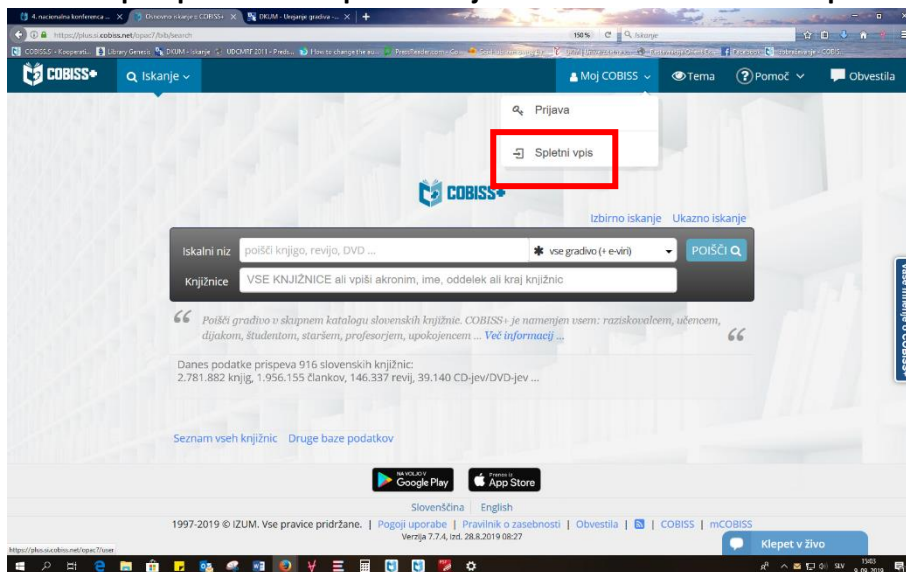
4. nacionalna konferenca ... | Osnovno iskanje z COBISS+ | DKUM - Urejanje gradiva - ...

https://plus.si.cobiss.net/opac7/bib/search

150%

Iskanje

COBISS+

Iskanje

Moj COBISS

Tema

Pomoč

Obvestila

Prijava

Spletni vpis

COBISS+

Izbirno iskanje Ukazno iskanje

Iskalni niz | poišči knjigo, revijo, DVD ... | vse gradivo (+ e-viri) | POIŠČI

Knjižnice | VSE KNJIŽNICE ali vpiši akronim, ime, oddelek ali kraj knjižnic

Poišči gradivo v skupnem katalogu slovenskih knjižnic. COBISS+ je namenjen vsem: raziskovalcem, učencem, dijakom, študentom, staršem, profesorjem, upokojencem ... Več informacij ...

Danes podatke prispeva 916 slovenskih knjižnic:
2.781.882 knjig, 1.956.155 člankov, 146.337 revij, 39.140 CD-jev/DVD-jev ...

Seznam vseh knjižnic Druge baze podatkov

NA VOLJO V Google Play

Prenesi iz App Store

Slovenščina | English

1997-2019 © IZUM. Vse pravice pridržane. | Pogoji uporabe | Pravilnik o zasebnosti | Obvestila | | COBISS | mCOBISS

Verzija 7.7.4, izd. 28.8.2019 08:27

Klepet v živo

https://plus.si.cobiss.net/opac7/user

SLV 9.09.2019